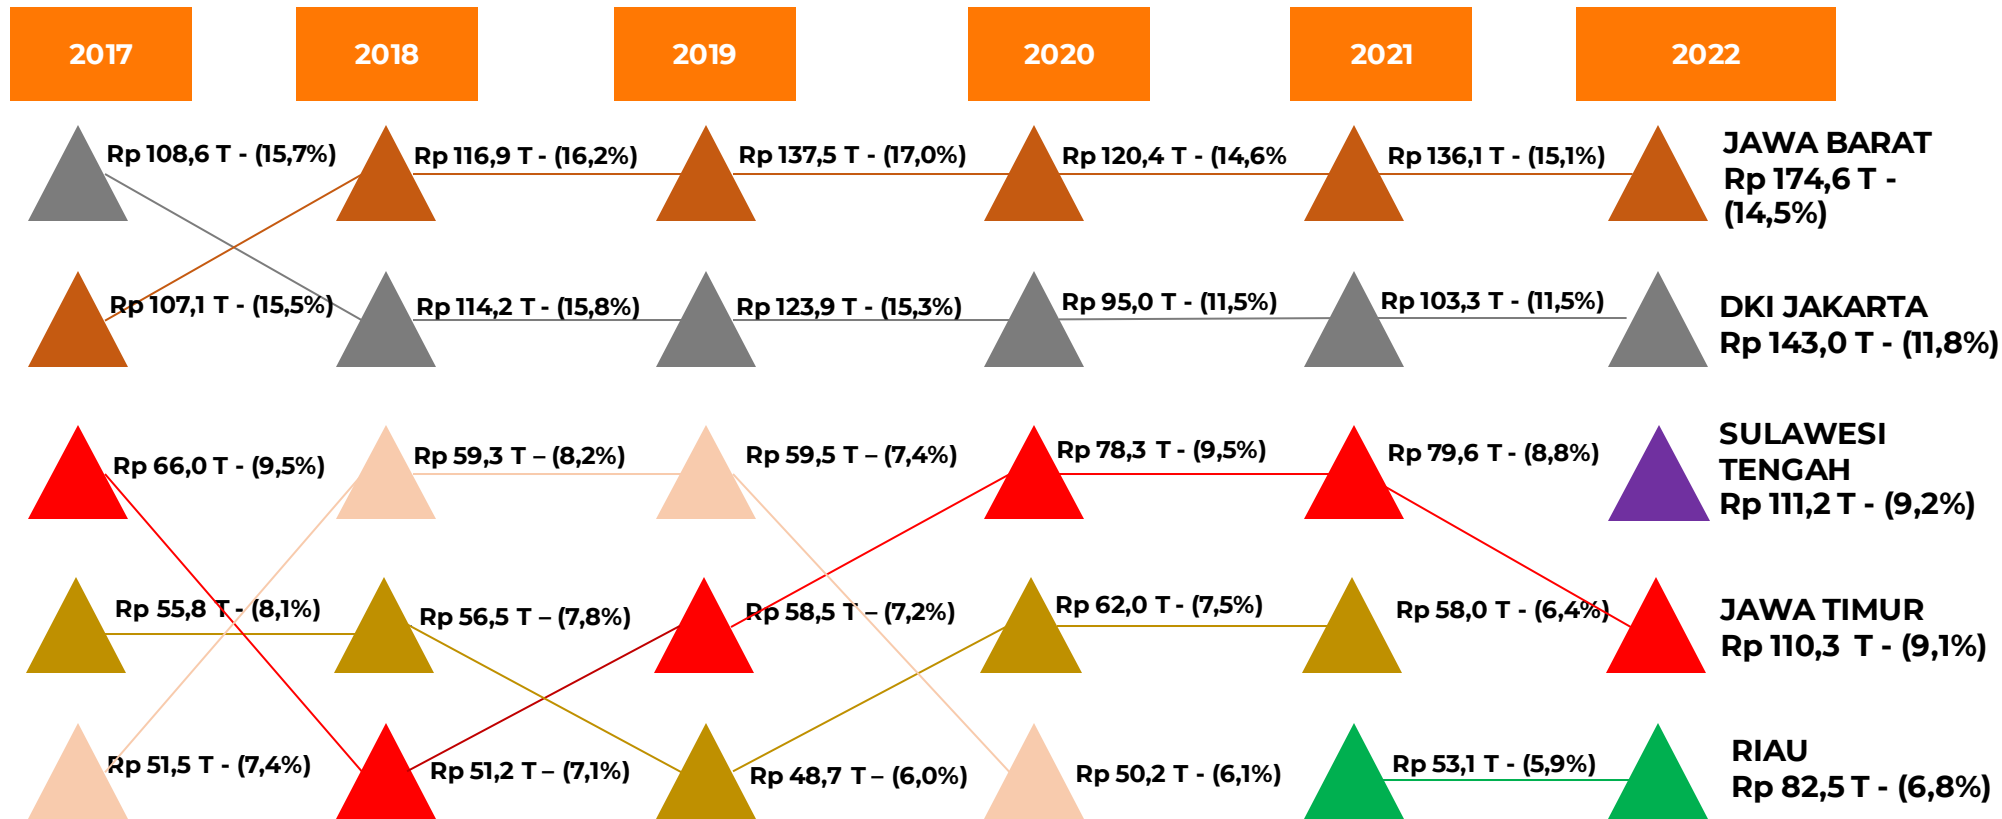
| 2017 | 2018 | 2019 | 2020 | 2021 | 2022 |
|---|---|---|---|---|---|
| Rp 108,6 T - (15,7%) | Rp 116,9 T - (16,2%) | Rp 137,5 T - (17,0%) | Rp 120,4 T - (14,6% | Rp 136,1 T - (15,1%) | JAWA BARAT Rp 174,6 T - (14,5%) |
| Rp 107,1 T - (15,5%) | Rp 114,2 T - (15,8%) | Rp 123,9 T - (15,3%) | Rp 95,0 T - (11,5%) | Rp 103,3 T - (11,5%) | DKI JAKARTA Rp 143,0 T - (11,8%) |
| Rp 66,0 T - (9,5%) | Rp 59,3 T – (8,2%) | Rp 59,5 T – (7,4%) | Rp 78,3 T - (9,5%) | Rp 79,6 T - (8,8%) | SULAWESI TENGAH Rp 111,2 T - (9,2%) |
| Rp 55,8 T - (8,1%) | Rp 56,5 T – (7,8%) | Rp 58,5 T – (7,2%) | Rp 62,0 T - (7,5%) | Rp 58,0 T - (6,4%) | JAWA TIMUR Rp 110,3 T - (9,1%) |
| Rp 51,5 T - (7,4%) | Rp 51,2 T – (7,1%) | Rp 48,7 T – (6,0%) | Rp 50,2 T - (6,1%) | Rp 53,1 T - (5,9%) | RIAU Rp 82,5 T - (6,8%) |